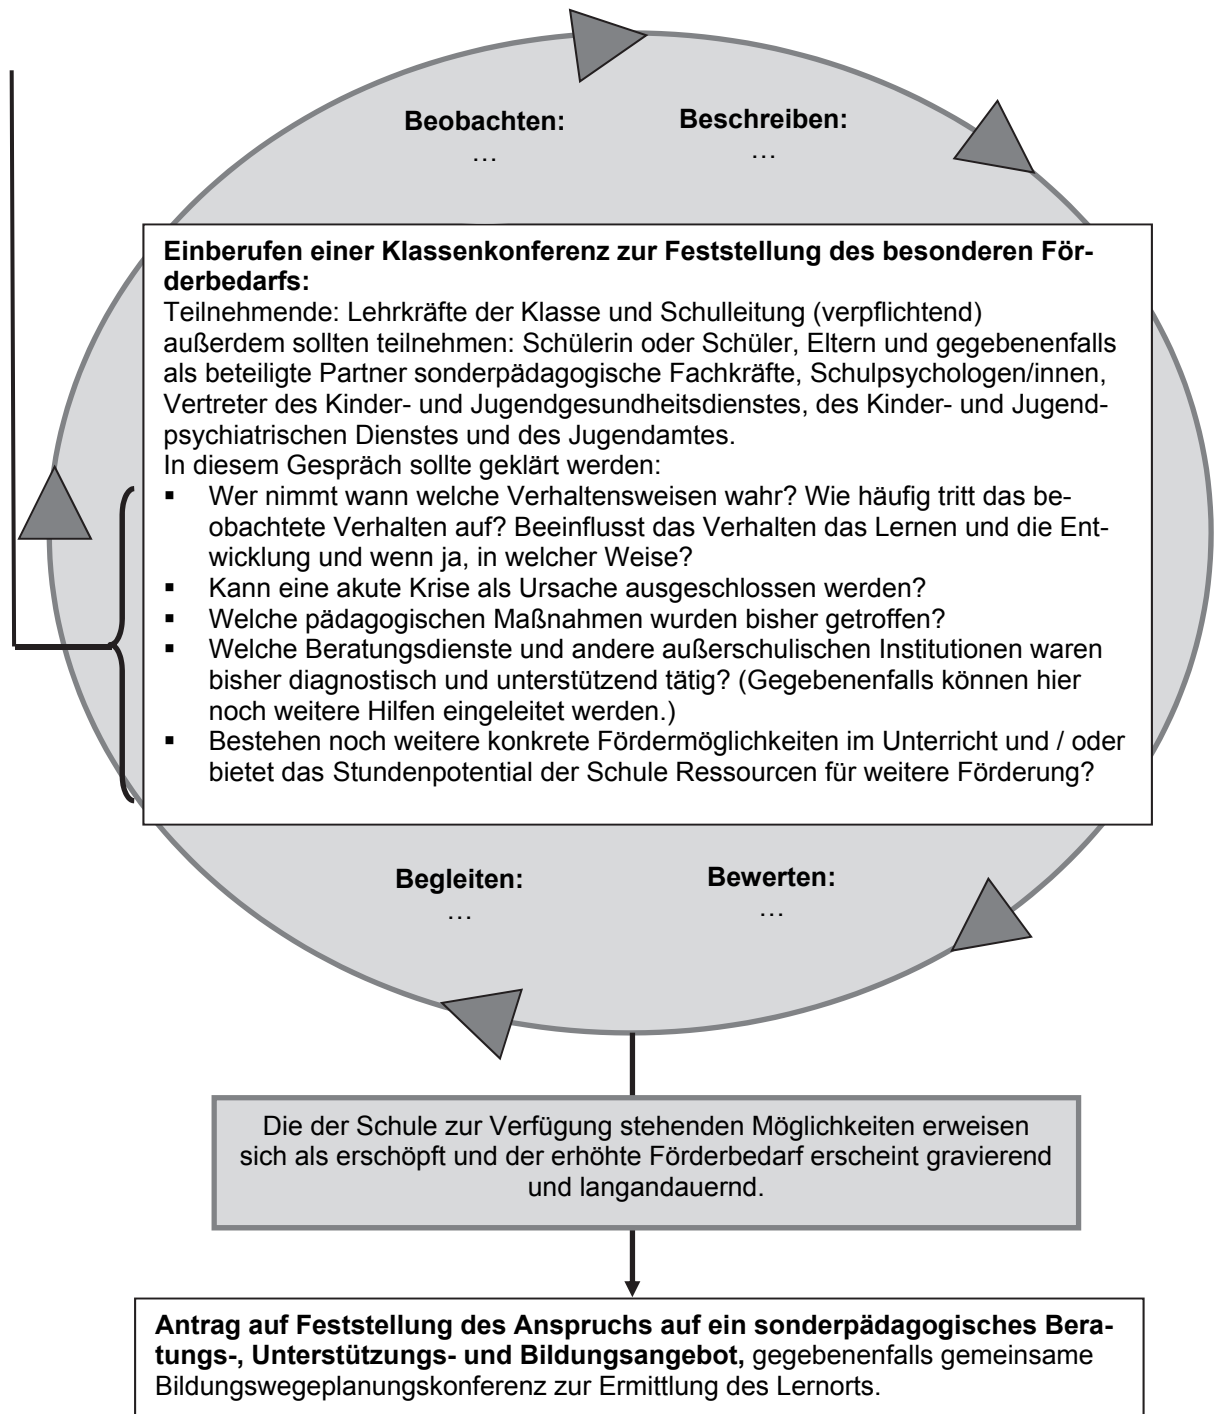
**Beobachten:**
…

**Beschreiben:**
…

**Einberufen einer Klassenkonferenz zur Feststellung des besonderen Förderbedarfs:**
Teilnehmende: Lehrkräfte der Klasse und Schulleitung (verpflichtend)
außerdem sollten teilnehmen: Schülerin oder Schüler, Eltern und gegebenenfalls als beteiligte Partner sonderpädagogische Fachkräfte, Schulpsychologen/innen, Vertreter des Kinder- und Jugendgesundheitsdienstes, des Kinder- und Jugendpsychiatrischen Dienstes und des Jugendamtes.
In diesem Gespräch sollte geklärt werden:
- Wer nimmt wann welche Verhaltensweisen wahr? Wie häufig tritt das beobachtete Verhalten auf? Beeinflusst das Verhalten das Lernen und die Entwicklung und wenn ja, in welcher Weise?
- Kann eine akute Krise als Ursache ausgeschlossen werden?
- Welche pädagogischen Maßnahmen wurden bisher getroffen?
- Welche Beratungsdienste und andere außerschulischen Institutionen waren bisher diagnostisch und unterstützend tätig? (Gegebenenfalls können hier noch weitere Hilfen eingeleitet werden.)
- Bestehen noch weitere konkrete Fördermöglichkeiten im Unterricht und / oder bietet das Stundenpotential der Schule Ressourcen für weitere Förderung?

**Begleiten:**
…

**Bewerten:**
…

Die der Schule zur Verfügung stehenden Möglichkeiten erweisen sich als erschöpft und der erhöhte Förderbedarf erscheint gravierend und langandauernd.

**Antrag auf Feststellung des Anspruchs auf ein sonderpädagogisches Beratungs-, Unterstützungs- und Bildungsangebot,** gegebenenfalls gemeinsame Bildungswegeplanungskonferenz zur Ermittlung des Lernorts.